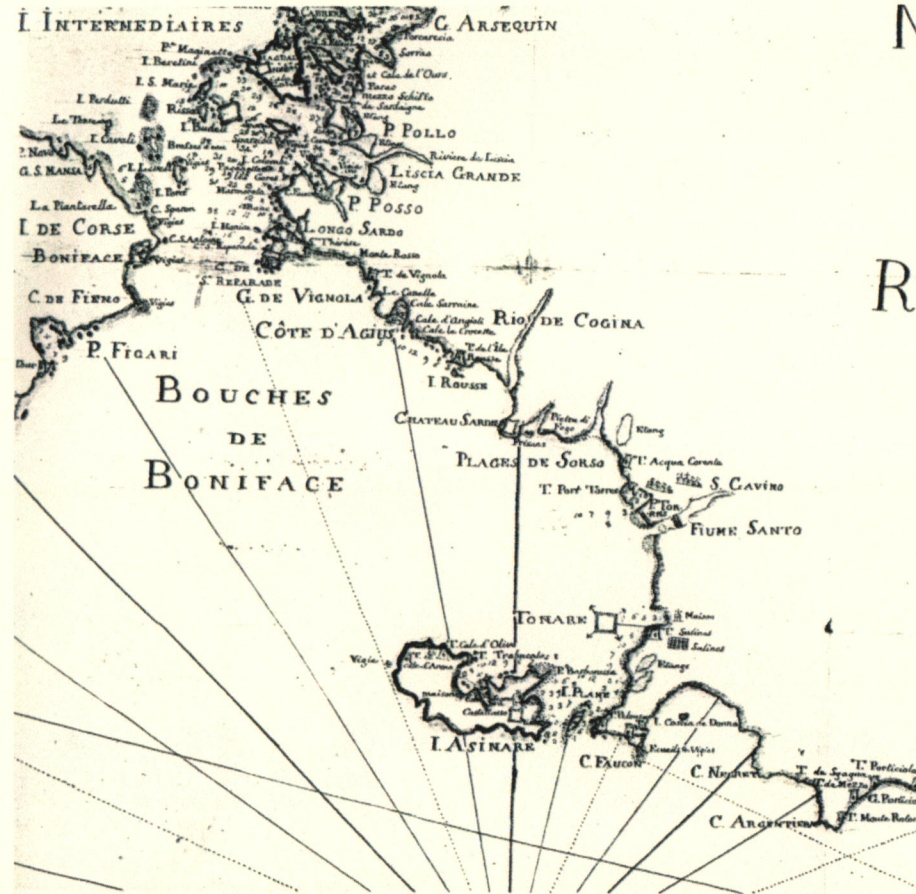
I. Intermediaires
C. Arsequin
Pte Maginatte
I. Barelini
I. S. Marie
I. Bardutti
La Tarrana
I. Cavoli
P. Nova
G. S. Mansa
La Piantarella
I. de Corse
Boniface
C. de Fieno
Vigie
P. Figari
Sorrina
Cala de l'Ours
Mezzo Schiffo
P. Pollo
Riviera de Liscia
Liscia Grande
Etang
P. Posso
Longo Sardo
Monte Rosso
T. de Vignola
G. de Vignola
Côte d'Agius
Cala d'Angioli
Rio de Cogina
I. Rousse
Chateau Sardo
Plages de Sorso
T. Acqua Corenta
Etang
T. Port Torres
S. Gavino
Fiume Santo
Torare
Maison
Salines
Salines
Etang
Vigie
Cala d'Oliva
I. Asinare
I. Piane
C. Faucon
C. Negret
T. Porticiolo
C. Argentier
T. Monte Rosso
Bouches
de
Boniface
N
R